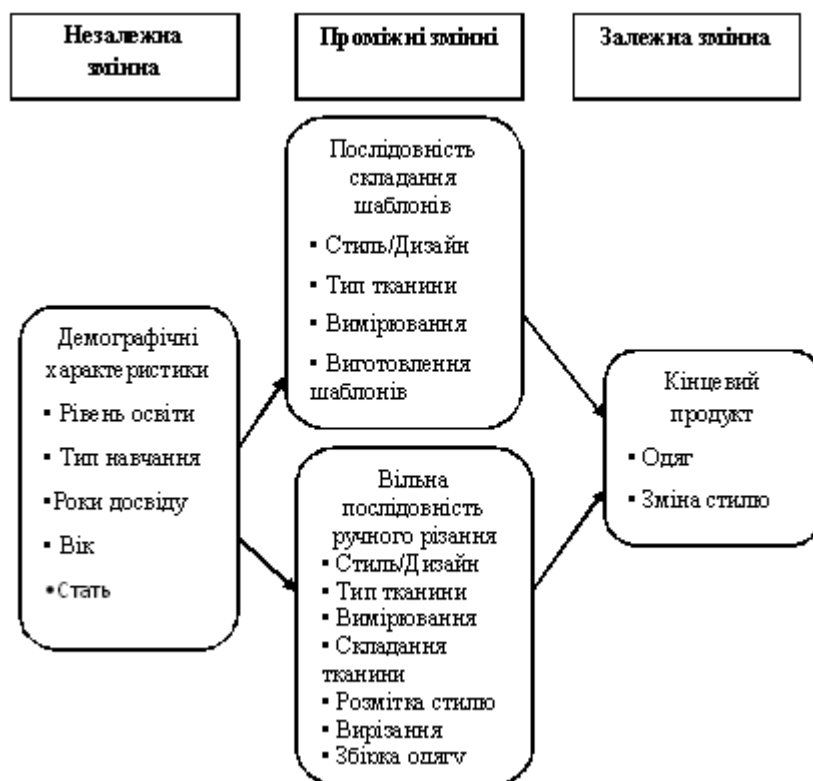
Незалежна змінна

Проміжні змінні

Залежна змінна

Демографічні характеристики
▪ Рівень освіти
▪ Тип навчання
▪Роки досвіду
▪ Вік
▪Стать

Послідовність складання шаблонів
▪ Стиль/Дизайн
▪ Тип тканини
▪ Вимірювання
▪ Виготовлення шаблонів

Вільна послідовність ручного різання
▪ Стиль/Дизайн
▪ Тип тканини
▪ Вимірювання
▪ Складання тканини
▪ Розмітка стилю
▪ Вирізання
▪ Збірка одягу

Кінцевий продукт
▪ Одяг
▪ Зміна стилю